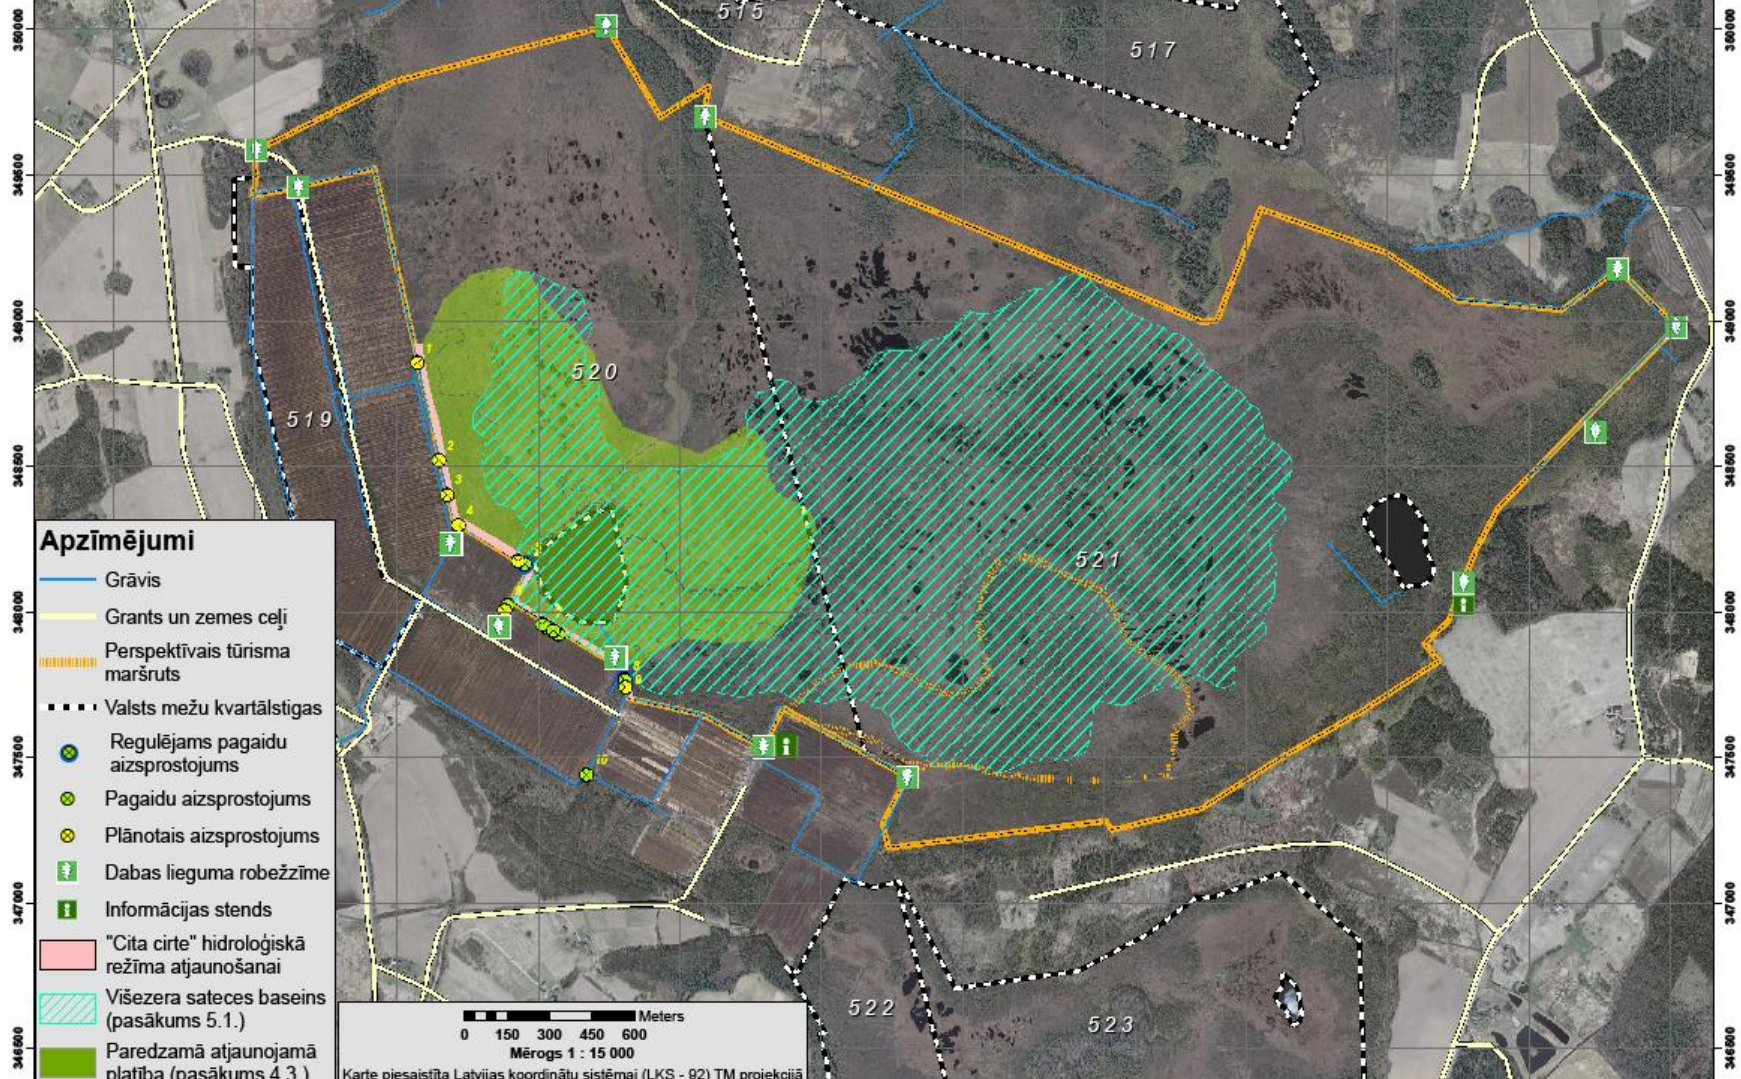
515
517
350000
349500
349000
348500
348000
347500
347000
346500
520
519
521
522
523
1
2
3
4
5
6
7
8
9
10

Apzīmējumi
Grāvis
Grants un zemes ceļi
Perspektīvais tūrisma maršruts
Valsts mežu kvartālstigas
Regulējams pagaidu aizsprostojums
Pagaidu aizsprostojums
Plānotais aizsprostojums
Dabas lieguma robežzīme
Informācijas stends
"Cita cirte" hidroloģiskā režīma atjaunošanai
Višezera sateces baseins (pasākums 5.1.)
Paredzamā atjaunojamā platība (pasākums 4.3.)

Meters
0 150 300 450 600
Mērogs 1 : 15 000
Karte piesaistīta Latvijas koordinātu sistēmai (LKS - 92) TM projekcijā